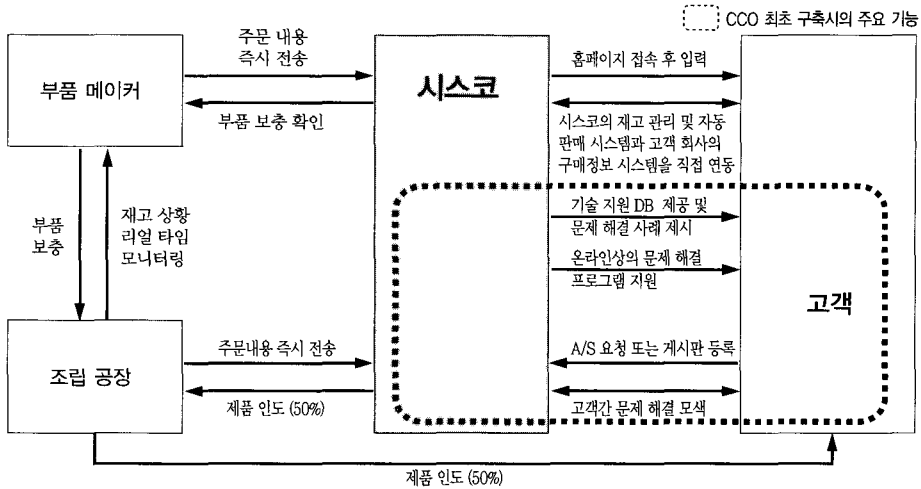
CCO 최초 구축시의 주요 기능

부품 메이커

주문 내용 즉시 전송

부품 보충 확인

시스코

홈페이지 접속 후 입력

시스코의 재고 관리 및 자동 판매 시스템과 고객 회사의 구매정보 시스템을 직접 연동

기술 지원 DB 제공 및 문제 해결 사례 제시

온라인상의 문제 해결 프로그램 지원

고객

부품 보충

재고 상황 리얼 타임 모니터링

조립 공장

주문내용 즉시 전송

제품 인도 (50%)

A/S 요청 또는 게시판 등록

고객간 문제 해결 모색

제품 인도 (50%)